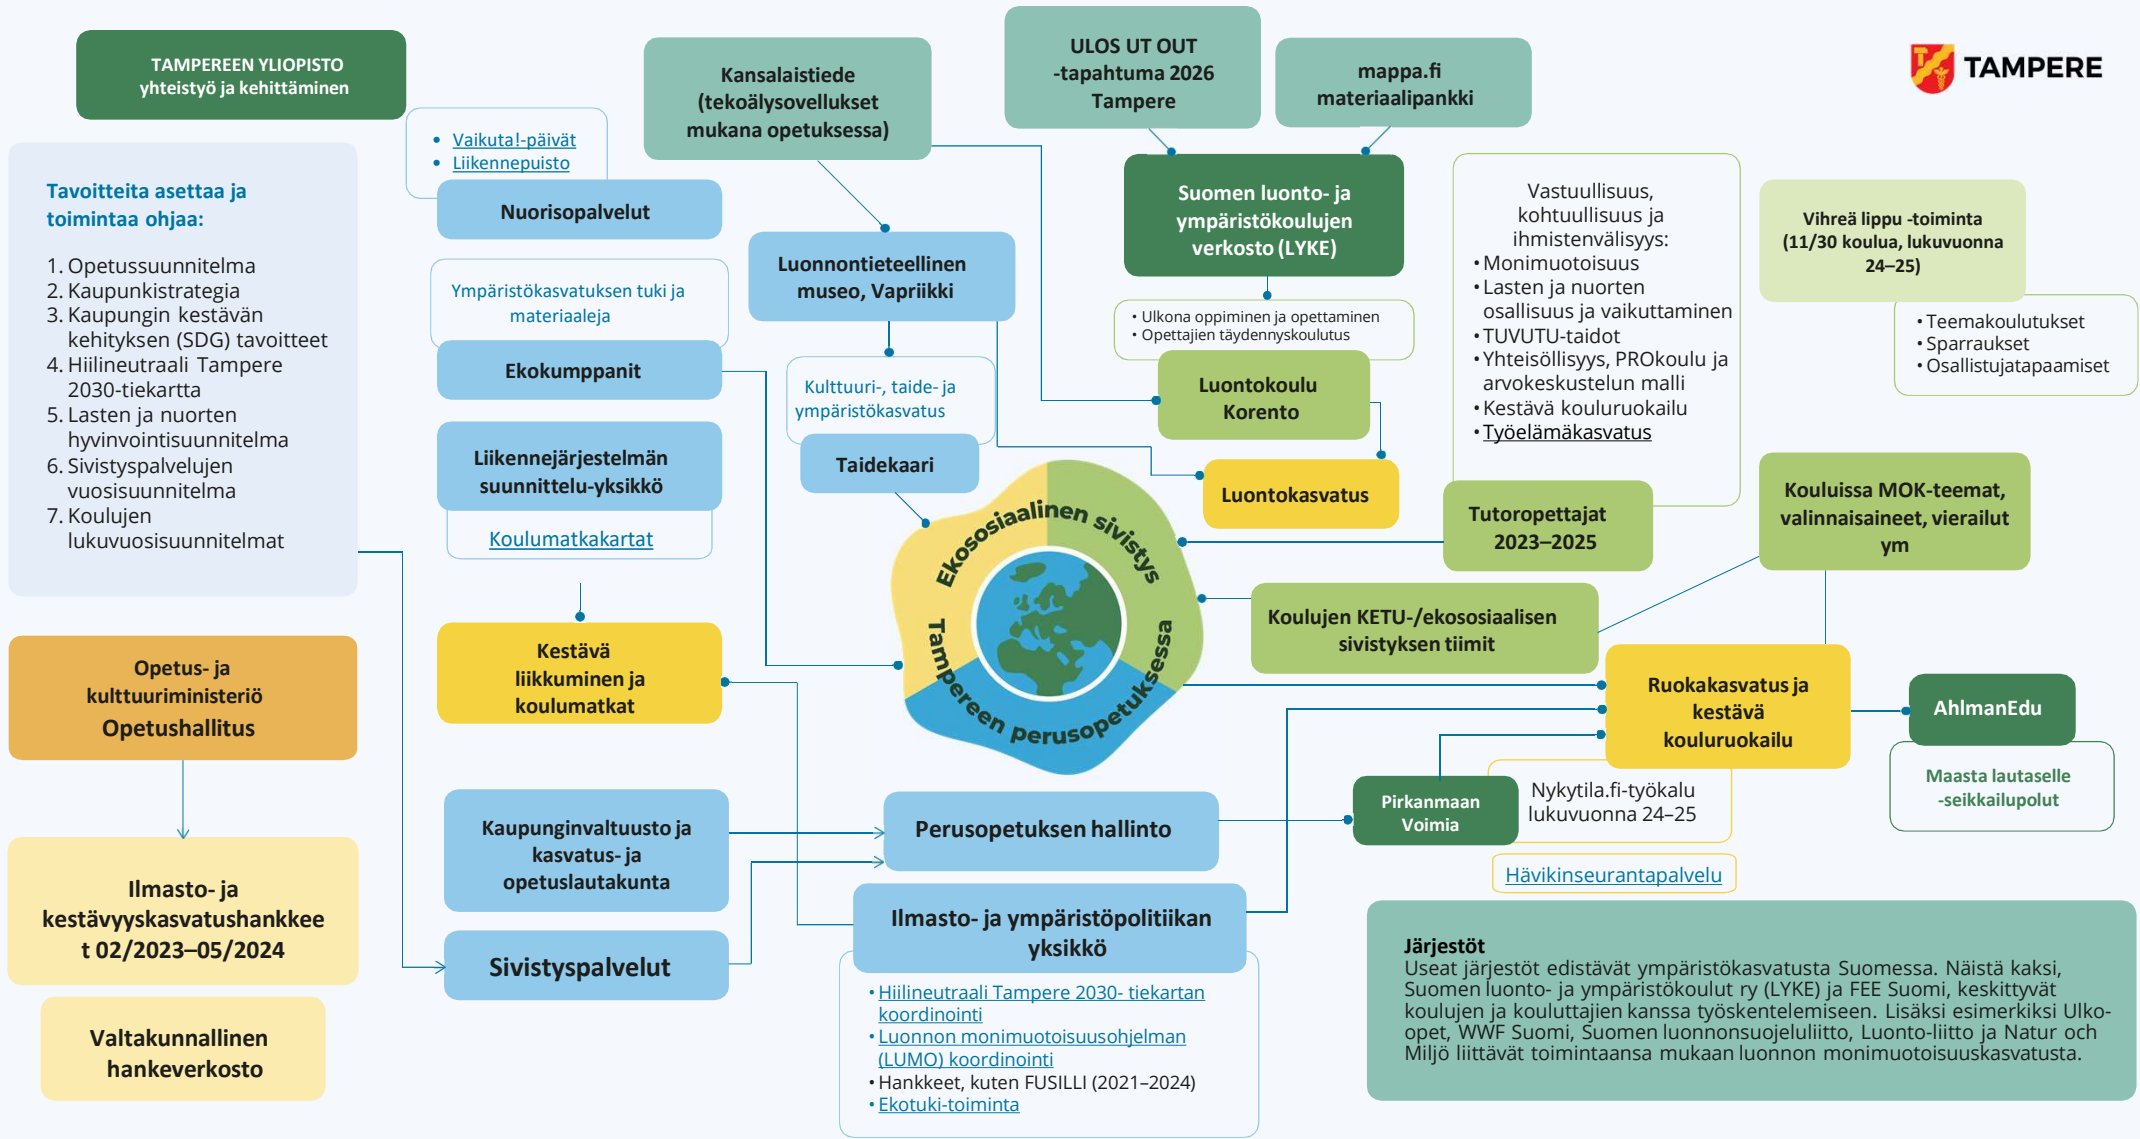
TAMPEREEN YLIOPISTO
yhteistyö ja kehittäminen

Kansalaistiede (tekoälysovellukset mukana opetuksessa)

ULOS UT OUT -tapahtuma 2026 Tampere

mappa.fi materiaalipankki

TAMPERE

Tavoitteita asettaa ja toimintaa ohjaa:

1. Opetussuunnitelma
2. Kaupunkistrategia
3. Kaupungin kestävän kehityksen (SDG) tavoitteet
4. Hiilineutraali Tampere 2030-tiekartta
5. Lasten ja nuorten hyvinvointisuunnitelma
6. Sivistyspalvelujen vuosisuunnitelma
7. Koulujen lukuvuosisuunnitelmat

• Vaikuta!-päivät
• Liikennepuisto

Nuorisopalvelut

Ympäristökasvatuksen tuki ja materiaaleja

Ekokumppanit

Liikennejärjestelmän suunnittelu-yksikkö

Koulumatkakartat

Luonnontieteellinen museo, Vapriikki

Kulttuuri-, taide- ja ympäristökasvatus

Taidekaari

Suomen luonto- ja ympäristökoulujen verkosto (LYKE)

• Ulkona oppiminen ja opettaminen
• Opettajien täydennyskoulutus

Luontokoulu Korento

Luontokasvatus

Vastuullisuus, kohtuullisuus ja ihmistenvälisyys:
• Monimuotoisuus
• Lasten ja nuorten osallisuus ja vaikuttaminen
• TUVUTU-taidot
• Yhteisöllisyys, PROkoulu ja arvokeskustelun malli
• Kestävä kouluruokailu
• Työelämäkasvatus

Vihreä lippu -toiminta (11/30 koulua, lukuvuonna 24–25)

• Teemakoulutukset
• Sparraukset
• Osallistujatapaamiset

Ekososiaalinen sivistys Tampereen perusopetuksessa

Tutoropettajat 2023–2025

Kouluissa MOK-teemat, valinnaisaineet, vierailut ym

Koulujen KETU-/ekososiaalisen sivistyksen tiimit

Opetus- ja kulttuuriministeriö
Opetushallitus

Kestävä liikkuminen ja koulumatkat

Ruokakasvatus ja kestävä kouluruokailu

AhlmanEdu

Maasta lautaselle -seikkailupolut

Pirkanmaan Voimia

Nykytila.fi-työkalu lukuvuonna 24–25

Hävikinseurantapalvelu

Ilmasto- ja kestävyyskasvatushankkeet 02/2023–05/2024

Kaupunginvaltuusto ja kasvatus- ja opetuslautakunta

Perusopetuksen hallinto

Sivistyspalvelut

Ilmasto- ja ympäristöpolitiikan yksikkö

• Hiilineutraali Tampere 2030- tiekartan koordinointi
• Luonnon monimuotoisuusohjelman (LUMO) koordinointi
• Hankkeet, kuten FUSILLI (2021–2024)
• Ekotuki-toiminta

Valtakunnallinen hankeverkosto

Järjestöt
Useat järjestöt edistävät ympäristökasvatusta Suomessa. Näistä kaksi, Suomen luonto- ja ympäristökoulut ry (LYKE) ja FEE Suomi, keskittyvät koulujen ja kouluttajien kanssa työskentelemiseen. Lisäksi esimerkiksi Ulko-opet, WWF Suomi, Suomen luonnonsuojeluliitto, Luonto-liitto ja Natur och Miljö liittävät toimintaansa mukaan luonnon monimuotoisuuskasvatusta.